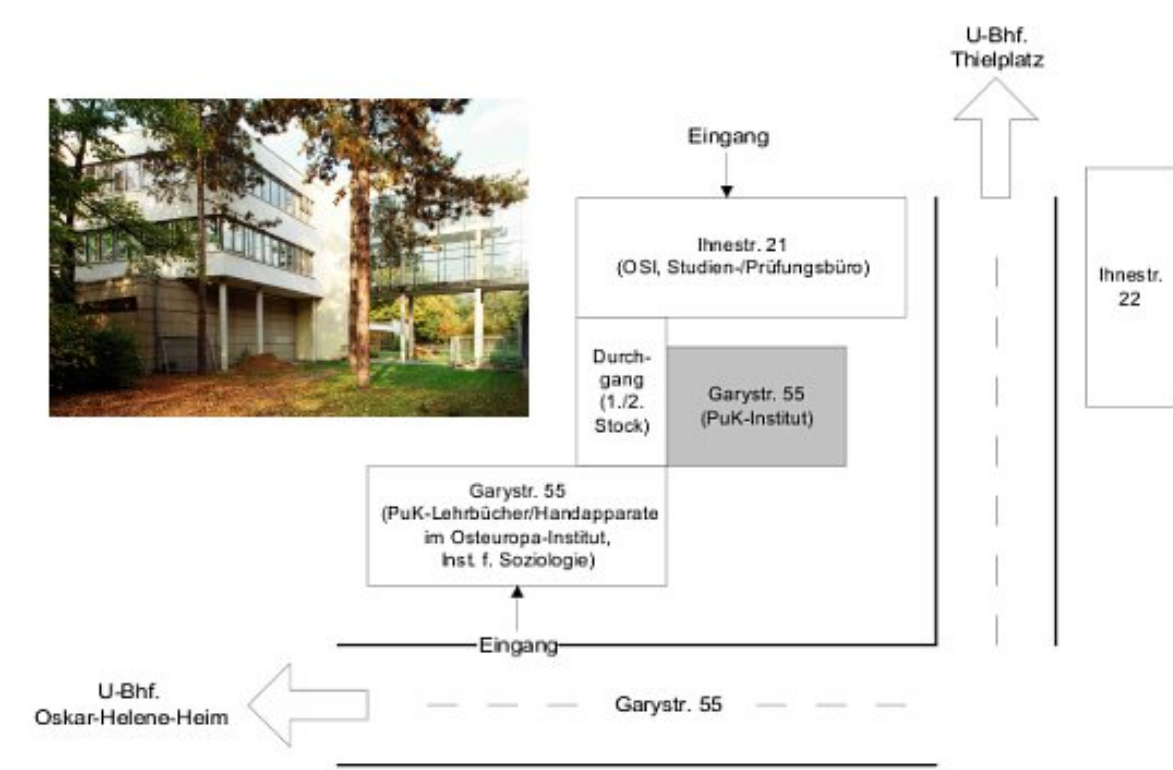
U-Bhf. Thielplatz

Eingang

Ihnestr. 21 (OSI, Studien-/Prüfungsbüro)

Ihnestr. 22

Durchgang (1./2. Stock)

Garystr. 55 (PuK-Institut)

Garystr. 55 (PuK-Lehrbücher/Handapparate im Osteuropa-Institut, Inst. f. Soziologie)

Eingang

U-Bhf. Oskar-Helene-Heim

Garystr. 55